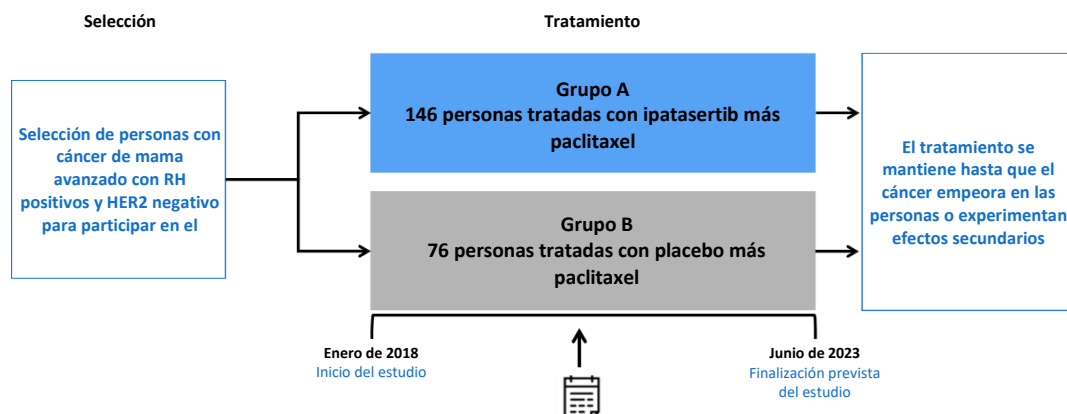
Selección

Tratamiento

Selección de personas con cáncer de mama avanzado con RH positivos y HER2 negativo para participar en el

Grupo A
146 personas tratadas con ipatasertib más paclitaxel

Grupo B
76 personas tratadas con placebo más paclitaxel

El tratamiento se mantiene hasta que el cáncer empeora en las personas o experimentan efectos secundarios

Enero de 2018
Inicio del estudio

Junio de 2023
Finalización prevista del estudio